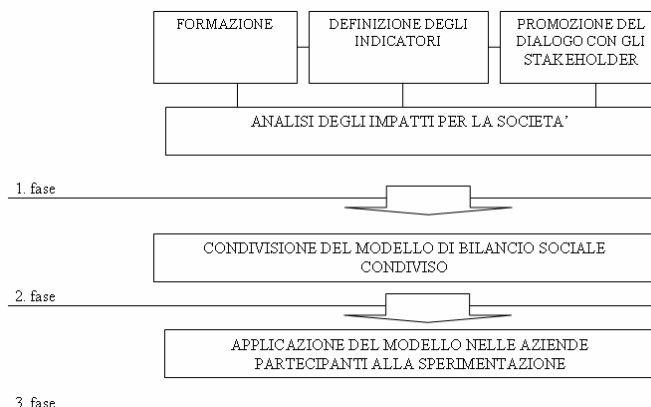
FORMAZIONE

DEFINIZIONE DEGLI INDICATORI

PROMOZIONE DEL DIALOGO CON GLI STAKEHOLDER

ANALISI DEGLI IMPATTI PER LA SOCIETA’

1. fase

CONDIVISIONE DEL MODELLO DI BILANCIO SOCIALE CONDIVISO

2. fase

APPLICAZIONE DEL MODELLO NELLE AZIENDE PARTECIPANTI ALLA SPERIMENTAZIONE

3. fase